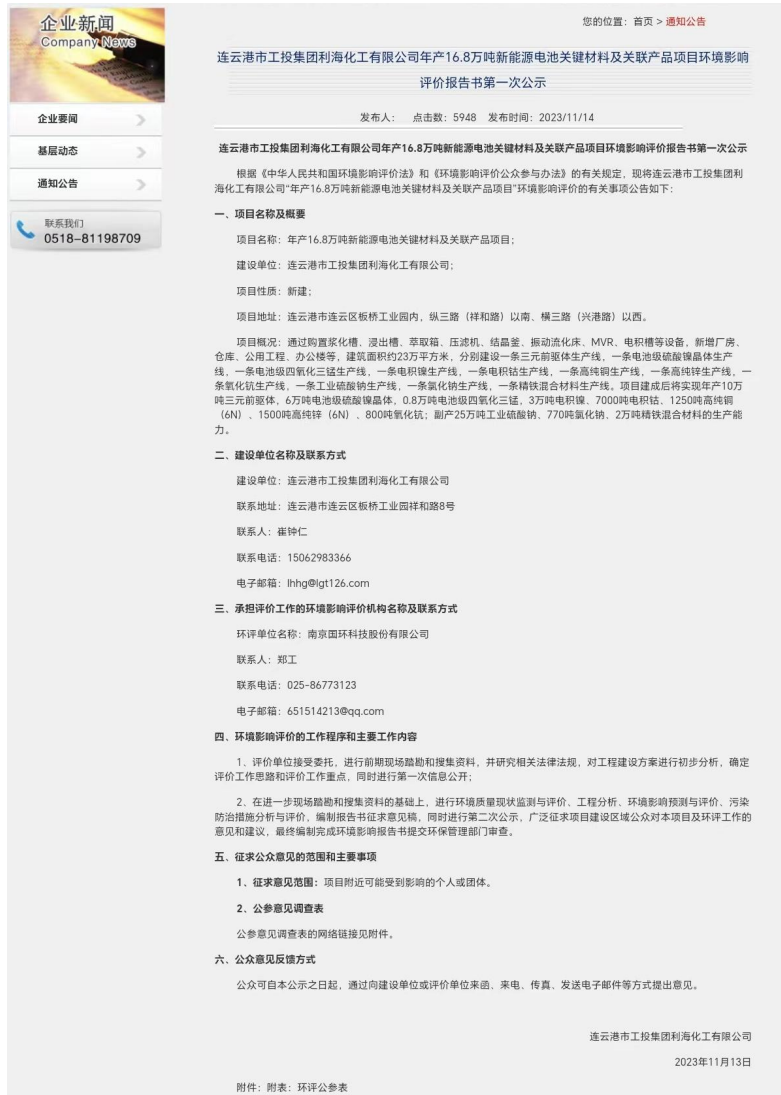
企业新闻
Company News

企业要闻

基层动态

通知公告

联系我们
0518-81198709

您的位置：首页 > 通知公告

连云港市工投集团利海化工有限公司年产16.8万吨新能源电池关键材料及关联产品项目环境影响评价报告书第一次公示

发布人：　点击数：5948　发布时间：2023/11/14

连云港市工投集团利海化工有限公司年产16.8万吨新能源电池关键材料及关联产品项目环境影响评价报告书第一次公示

根据《中华人民共和国环境影响评价法》和《环境影响评价公众参与办法》的有关规定，现将连云港市工投集团利海化工有限公司"年产16.8万吨新能源电池关键材料及关联产品项目"环境影响评价的有关事项公告如下：

一、项目名称及概要

项目名称：年产16.8万吨新能源电池关键材料及关联产品项目；

建设单位：连云港市工投集团利海化工有限公司；

项目性质：新建；

项目地址：连云港市连云区板桥工业园内，纵三路（祥和路）以南、横三路（兴港路）以西。

项目概况：通过购置浆化槽、浸出槽、萃取箱、压滤机、结晶釜、振动流化床、MVR、电积槽等设备，新增厂房、仓库、公用工程、办公楼等，建筑面积约23万平方米，分别建设一条三元前驱体生产线，一条电池级硫酸镍晶体生产线，一条电池级四氧化三锰生产线，一条电积镍生产线，一条电积钴生产线，一条高纯铜生产线，一条高纯锌生产线，一条氧化钪生产线，一条工业硫酸钠生产线，一条氯化钠生产线，一条精铁混合材料生产线。项目建成后将实现年产10万吨三元前驱体，6万吨电池级硫酸镍晶体，0.8万吨电池级四氧化三锰，3万吨电积镍，7000吨电积钴，1250吨高纯铜（6N）、1500吨高纯锌（6N）、800吨氧化钪；副产25万吨工业硫酸钠、770吨氯化钠、2万吨精铁混合材料的生产能力。

二、建设单位名称及联系方式

建设单位：连云港市工投集团利海化工有限公司

联系地址：连云港市连云区板桥工业园祥和路8号

联系人：崔钟仁

联系电话：15062983366

电子邮箱：lhhg@lgt126.com

三、承担评价工作的环境影响评价机构名称及联系方式

环评单位名称：南京国环科技股份有限公司

联系人：郑工

联系电话：025-86773123

电子邮箱：651514213@qq.com

四、环境影响评价的工作程序和主要工作内容

1、评价单位接受委托，进行前期现场踏勘和搜集资料，并研究相关法律法规，对工程建设方案进行初步分析，确定评价工作思路和评价工作重点，同时进行第一次信息公开；

2、在进一步现场踏勘和搜集资料的基础上，进行环境质量现状监测与评价、工程分析、环境影响预测与评价、污染防治措施分析与评价，编制报告书征求意见稿，同时进行第二次公示，广泛征求项目建设区域公众对本项目及环评工作的意见和建议，最终编制完成环境影响报告书提交环保管理部门审查。

五、征求公众意见的范围和主要事项

1、征求意见范围：项目附近可能受到影响的个人或团体。

2、公参意见调查表

公参意见调查表的网络链接见附件。

六、公众意见反馈方式

公众可自本公示之日起，通过向建设单位或评价单位来函、来电、传真、发送电子邮件等方式提出意见。

连云港市工投集团利海化工有限公司

2023年11月13日

附件：附表：环评公参表